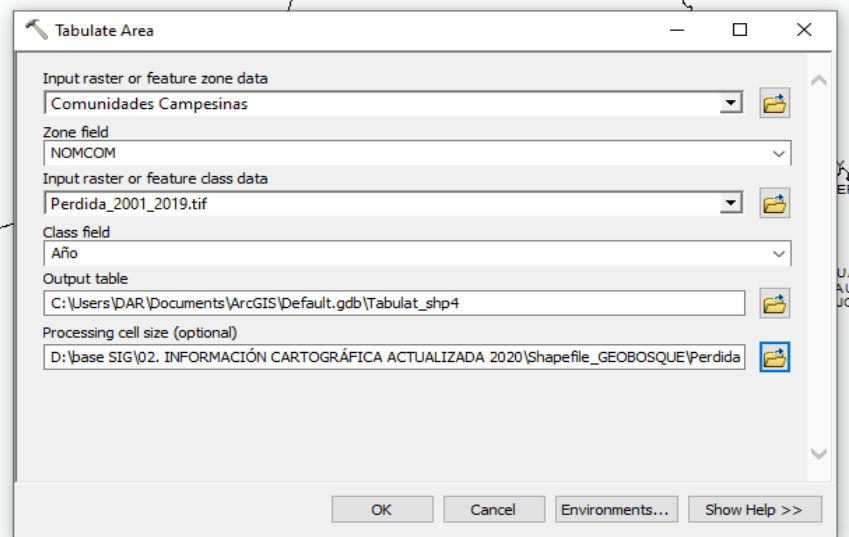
Tabulate Area

Input raster or feature zone data
Comunidades Campesinas

Zone field
NOMCOM

Input raster or feature class data
Perdida_2001_2019.tif

Class field
Año

Output table
C:\Users\DAR\Documents\ArcGIS\Default.gdb\Tabulat_shp4

Processing cell size (optional)
D:\base SIG\02. INFORMACIÓN CARTOGRÁFICA ACTUALIZADA 2020\Shapefile_GEOBOSQUE\Perdida

OK
Cancel
Environments...
Show Help >>